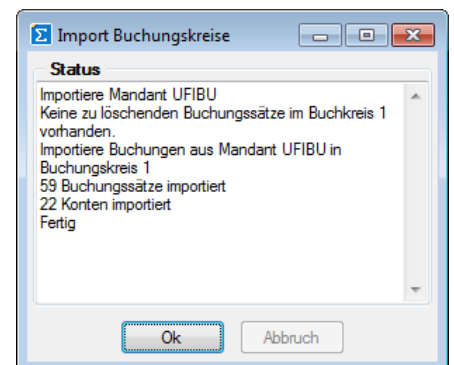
Import Buchungskreise

Status

Importiere Mandant UFIBU
Keine zu löschenden Buchungssätze im Buchkreis 1 vorhanden.
Importiere Buchungen aus Mandant UFIBU in Buchungskreis 1
59 Buchungssätze importiert
22 Konten importiert
Fertig

Ok
Abbruch